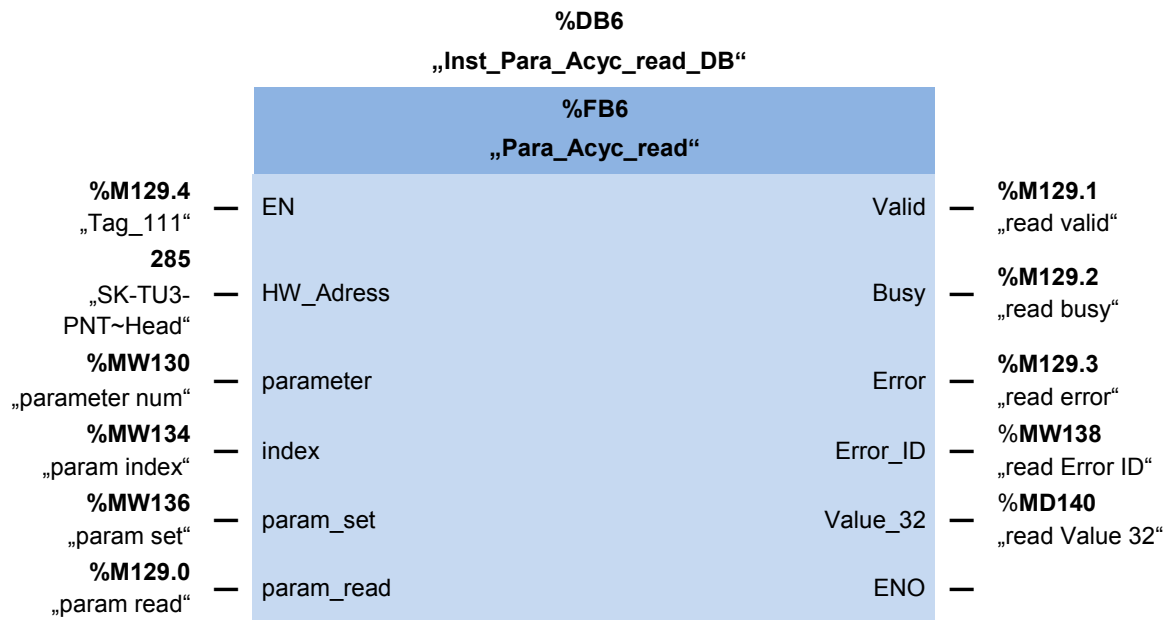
%DB6
„Inst_Para_Acyc_read_DB“

%FB6
„Para_Acyc_read“

%M129.4
„Tag_111“
EN
Valid
%M129.1
„read valid“

285
„SK-TU3-PNT~Head“
HW_Adress
Busy
%M129.2
„read busy“

%MW130
„parameter num“
parameter
Error
%M129.3
„read error“

%MW134
„param index“
index
Error_ID
%MW138
„read Error ID“

%MW136
„param set“
param_set
Value_32
%MD140
„read Value 32“

%M129.0
„param read“
param_read
ENO